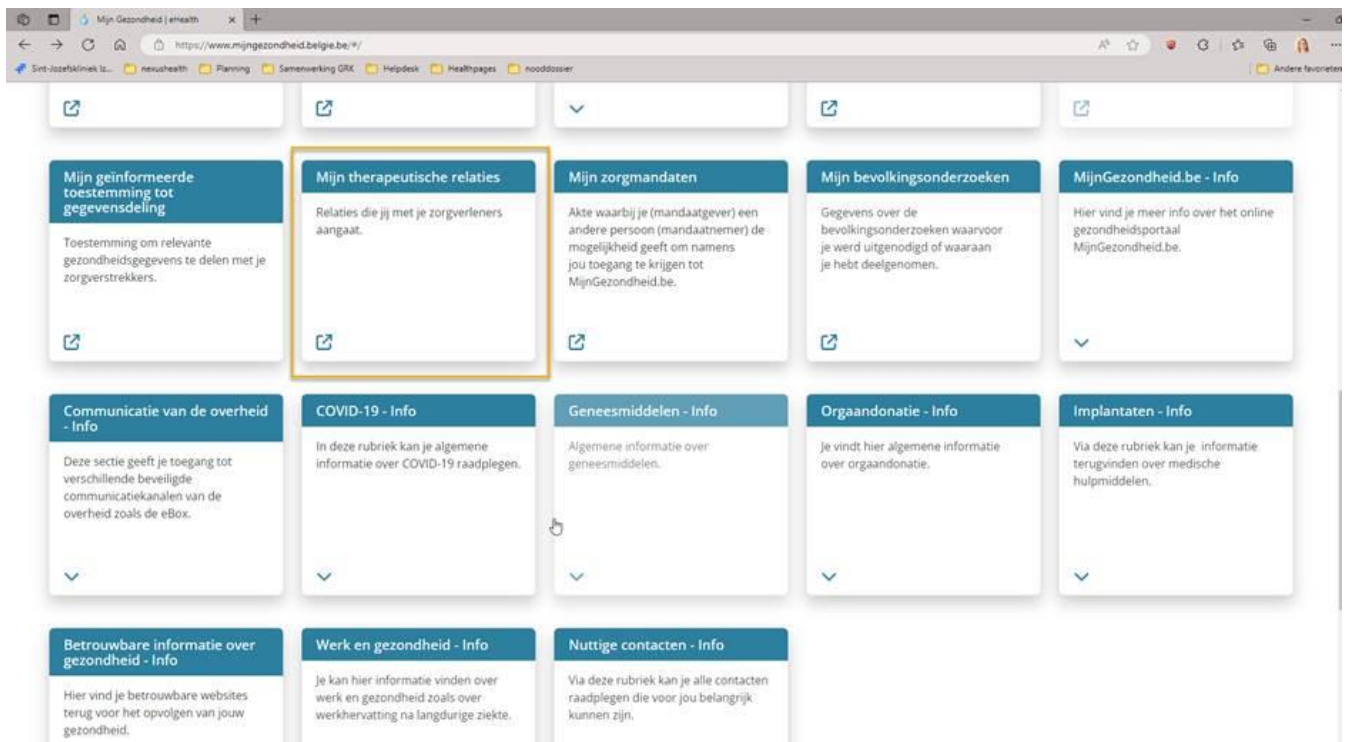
Mijn Gezondheid | eHealth

https://www.mijngezondheid.belgie.be/#/

Sint-Jozefskliniek Iz... nexushealth Planning Samenwerking GRK Helpdesk Healthpages nooddossier Andere favorieten

Mijn geïnformeerde toestemming tot gegevensdeling

Toestemming om relevante gezondheidsgegevens te delen met je zorgverstrekkers.

Mijn therapeutische relaties

Relaties die jij met je zorgverleners aangaat.

Mijn zorgmandaten

Akte waarbij je (mandaatgever) een andere persoon (mandaatnemer) de mogelijkheid geeft om namens jou toegang te krijgen tot MijnGezondheid.be.

Mijn bevolkingsonderzoeken

Gegevens over de bevolkingsonderzoeken waarvoor je werd uitgenodigd of waaraan je hebt deelgenomen.

MijnGezondheid.be - Info

Hier vind je meer info over het online gezondheidsportaal MijnGezondheid.be.

Communicatie van de overheid - Info

Deze sectie geeft je toegang tot verschillende beveiligde communicatiekanalen van de overheid zoals de eBox.

COVID-19 - Info

In deze rubriek kan je algemene informatie over COVID-19 raadplegen.

Geneesmiddelen - Info

Algemene informatie over geneesmiddelen.

Orgaandonatie - Info

Je vindt hier algemene informatie over orgaandonatie.

Implantaten - Info

Via deze rubriek kan je informatie terugvinden over medische hulpmiddelen.

Betrouwbare informatie over gezondheid - Info

Hier vind je betrouwbare websites terug voor het opvolgen van jouw gezondheid.

Werk en gezondheid - Info

Je kan hier informatie vinden over werk en gezondheid zoals over werkhervatting na langdurige ziekte.

Nuttige contacten - Info

Via deze rubriek kan je alle contacten raadplegen die voor jou belangrijk kunnen zijn.